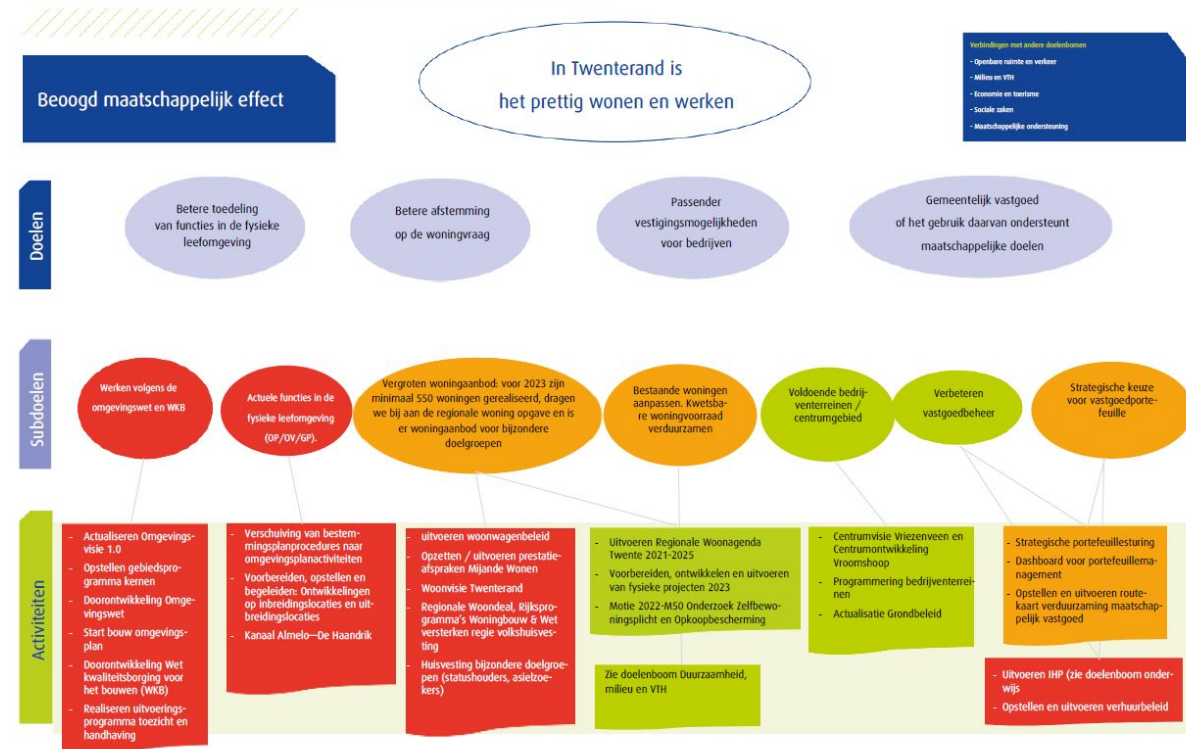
Beoogd maatschappelijk effect

In Twenterand is
het prettig wonen en werken

Verbindingen met andere doelenbomen
- Openbare ruimte en verkeer
- Milieu en VTH
- Economie en toerisme
- Sociale zaken
- Maatschappelijke ondersteuning

Doelen

Betere toedeling van functies in de fysieke leefomgeving

Betere afstemming op de woningvraag

Passender vestigingsmogelijkheden voor bedrijven

Gemeentelijk vastgoed of het gebruik daarvan ondersteunt maatschappelijke doelen

Subdoelen

Werken volgens de omgevingswet en WKB

Actuele functies in de fysieke leefomgeving (OP/OV/GP).

Vergroten woningaanbod: voor 2023 zijn minimaal 550 woningen gerealiseerd, dragen we bij aan de regionale woning opgave en is er woningaanbod voor bijzondere doelgroepen

Bestaande woningen aanpassen. Kwetsbare woningvoorraad verduurzamen

Voldoende bedrijventerreinen / centrumgebied

Verbeteren vastgoedbeheer

Strategische keuze voor vastgoedportefeuille

Activiteiten

- Actualiseren Omgevingsvisie 1.0
- Opstellen gebiedsprogramma kernen
- Doorontwikkeling Omgevingswet
- Start bouw omgevingsplan
- Doorontwikkeling Wet kwaliteitsborging voor het bouwen (WKB)
- Realiseren uitvoeringsprogramma toezicht en handhaving

- Verschuiving van bestemmingsplanprocedures naar omgevingsplanactiviteiten
- Voorbereiden, opstellen en begeleiden: Ontwikkelingen op inbreidingslocaties en uitbreidingslocaties
- Kanaal Almelo—De Haandrik

- uitvoeren woonwagenbeleid
- Opzetten / uitvoeren prestatieafspraken Mijande Wonen
- Woonvisie Twenterand
- Regionale Woondeal, Rijksprogramma's Woningbouw & Wet versterken regie volkshuisvesting
- Huisvesting bijzondere doelgroepen (statushouders, asielzoekers)

- Uitvoeren Regionale Woonagenda Twente 2021-2025
- Voorbereiden, ontwikkelen en uitvoeren van fysieke projecten 2023
- Motie 2022-M50 Onderzoek Zelfbewoningsplicht en Opkoopbescherming

Zie doelenboom Duurzaamheid, milieu en VTH

- Centrumvisie Vriezenveen en Centrumontwikkeling Vroomshoop
- Programmering bedrijventerreinen
- Actualisatie Grondbeleid

- Strategische portefeuillesturing
- Dashboard voor portefeuillemanagement
- Opstellen en uitvoeren routekaart verduurzaming maatschappelijk vastgoed

- Uitvoeren IHP (zie doelenboom onderwijs
- Opstellen en uitvoeren verhuurbeleid